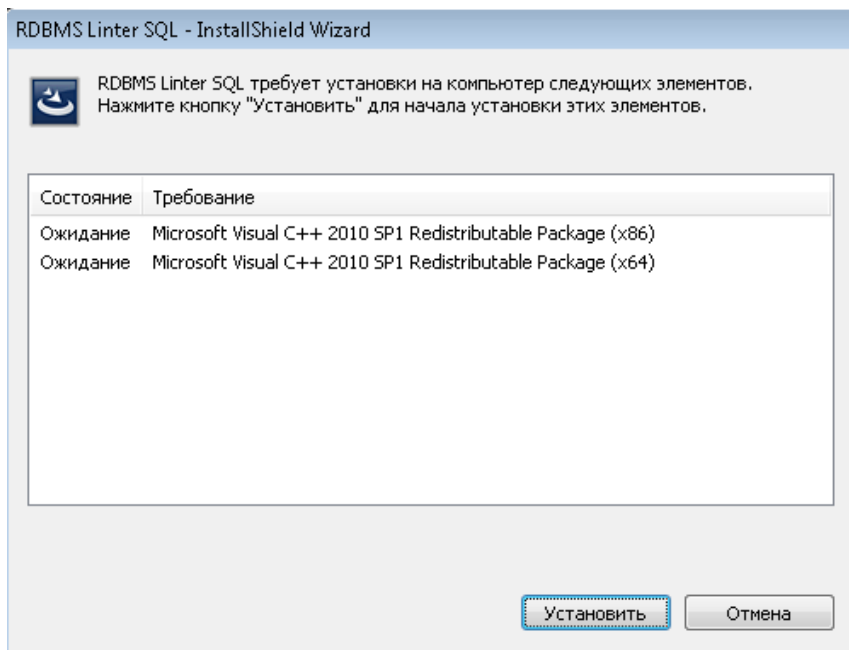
RDBMS Linter SQL - InstallShield Wizard

RDBMS Linter SQL требует установки на компьютер следующих элементов. Нажмите кнопку "Установить" для начала установки этих элементов.

| Состояние | Требование |
|---|---|
| Ожидание | Microsoft Visual C++ 2010 SP1 Redistributable Package (x86) |
| Ожидание | Microsoft Visual C++ 2010 SP1 Redistributable Package (x64) |

Установить

Отмена